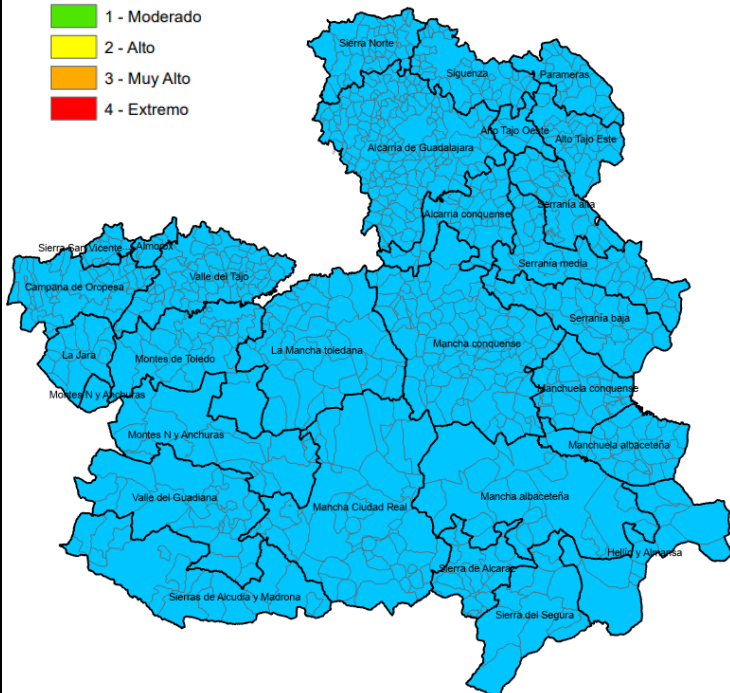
1 - Moderado
2 - Alto
3 - Muy Alto
4 - Extremo

Sierra Norte
Siguenza
Parameras
Alto Tajo Oeste
Alto Tajo Este
Alcarria de Guadalajara
Alcarria conquense
Serranía alta
Sierra San Vicente
Almorox
Valle del Tajo
Campana de Oropesa
Serranía media
Serranía baja
La Jara
Montes de Toledo
La Mancha toledana
Mancha conquense
Montes N y Anchuras
Manchuela conquense
Montes N y Anchuras
Manchuela albaceteña
Valle del Guadiana
Mancha Ciudad Real
Mancha albaceteña
Hellín y Almansa
Sierra de Alcaraz
Sierras de Alcudia y Madrona
Sierra del Segura